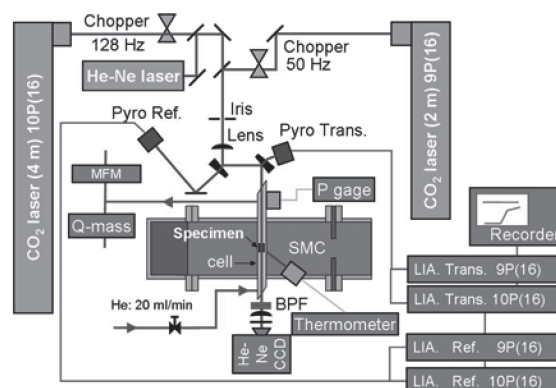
Chopper
128 Hz

He-Ne laser

Chopper
50 Hz

$CO_2$ laser (4 m) 10P(16)

$CO_2$ laser (2 m) 9P(16)

Iris

Lens

Pyro Ref.

Pyro Trans.

MFM

P gage

Q-mass

Specimen

cell

SMC

Recorder

LIA. Trans. 9P(16)

LIA. Trans. 10P(16)

He: 20 ml/min

BPF

Thermometer

He-Ne CCD

LIA. Ref. 9P(16)

LIA. Ref. 10P(16)